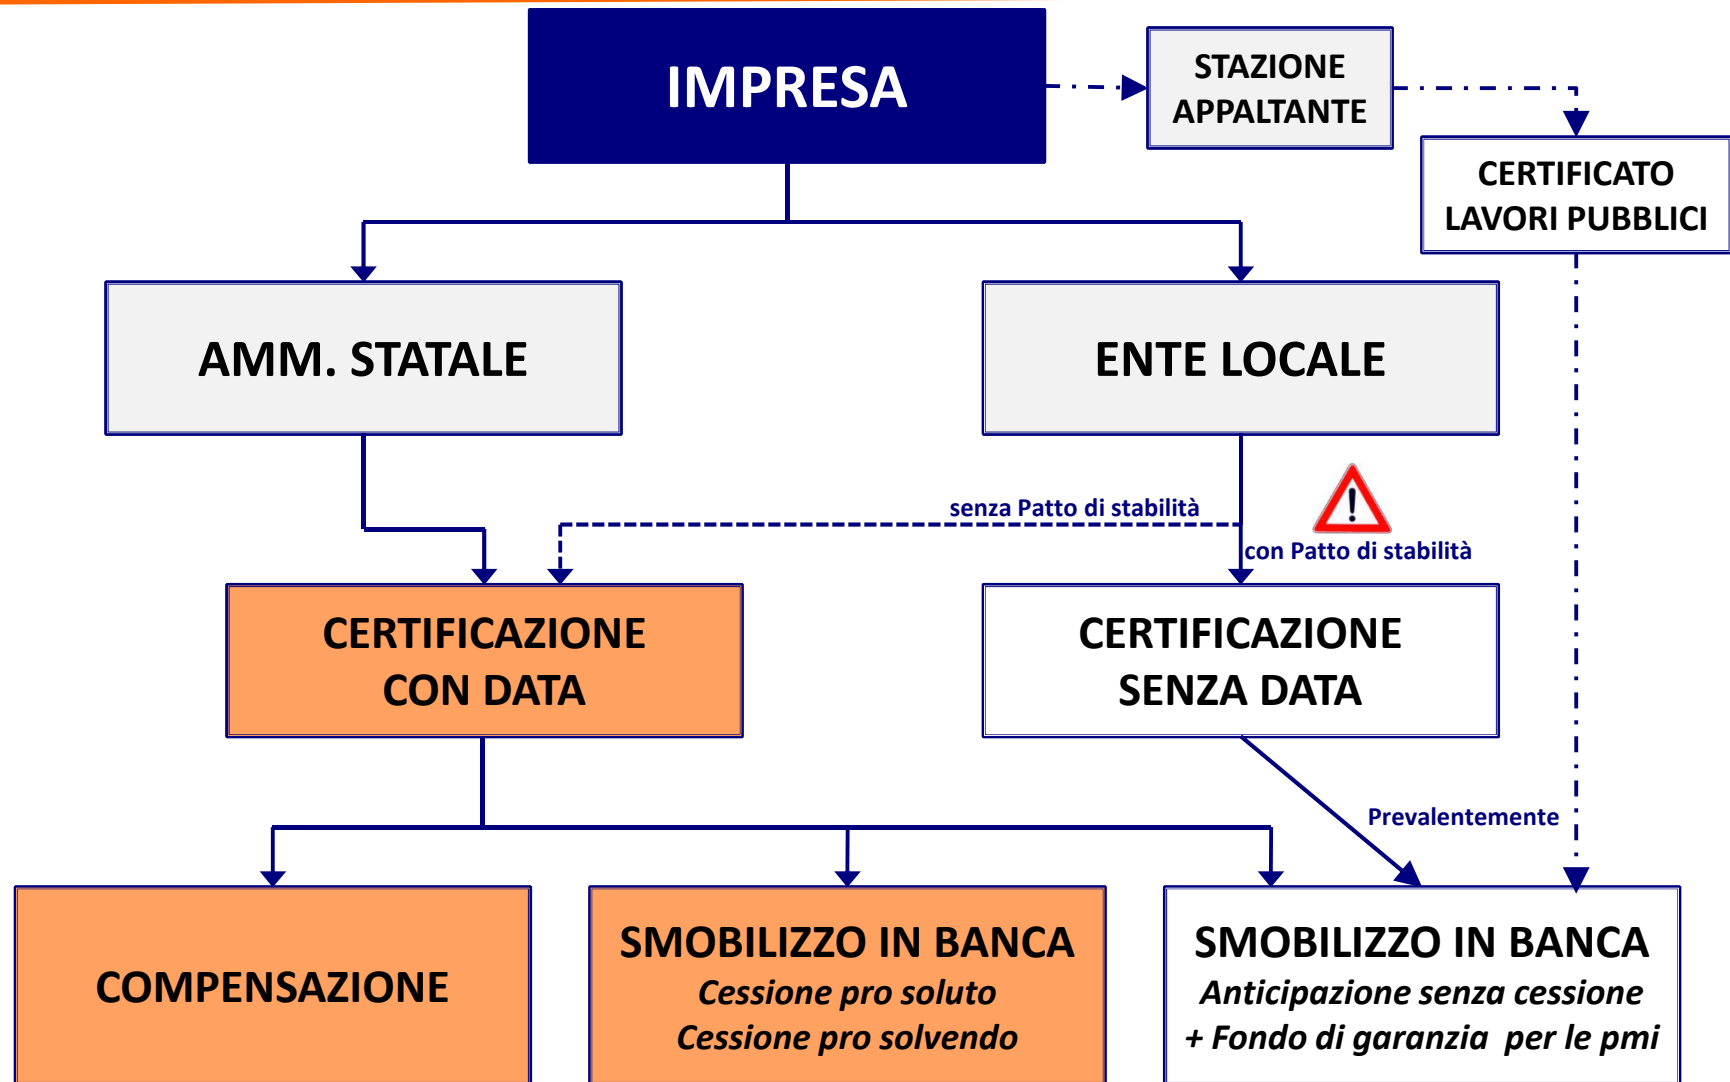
IMPRESA

STAZIONE APPALTANTE

CERTIFICATO LAVORI PUBBLICI

AMM. STATALE

ENTE LOCALE

senza Patto di stabilità

con Patto di stabilità

CERTIFICAZIONE CON DATA

CERTIFICAZIONE SENZA DATA

Prevalentemente

COMPENSAZIONE

SMOBILIZZO IN BANCA
Cessione pro soluto
Cessione pro solvendo

SMOBILIZZO IN BANCA
Anticipazione senza cessione
+ Fondo di garanzia per le pmi